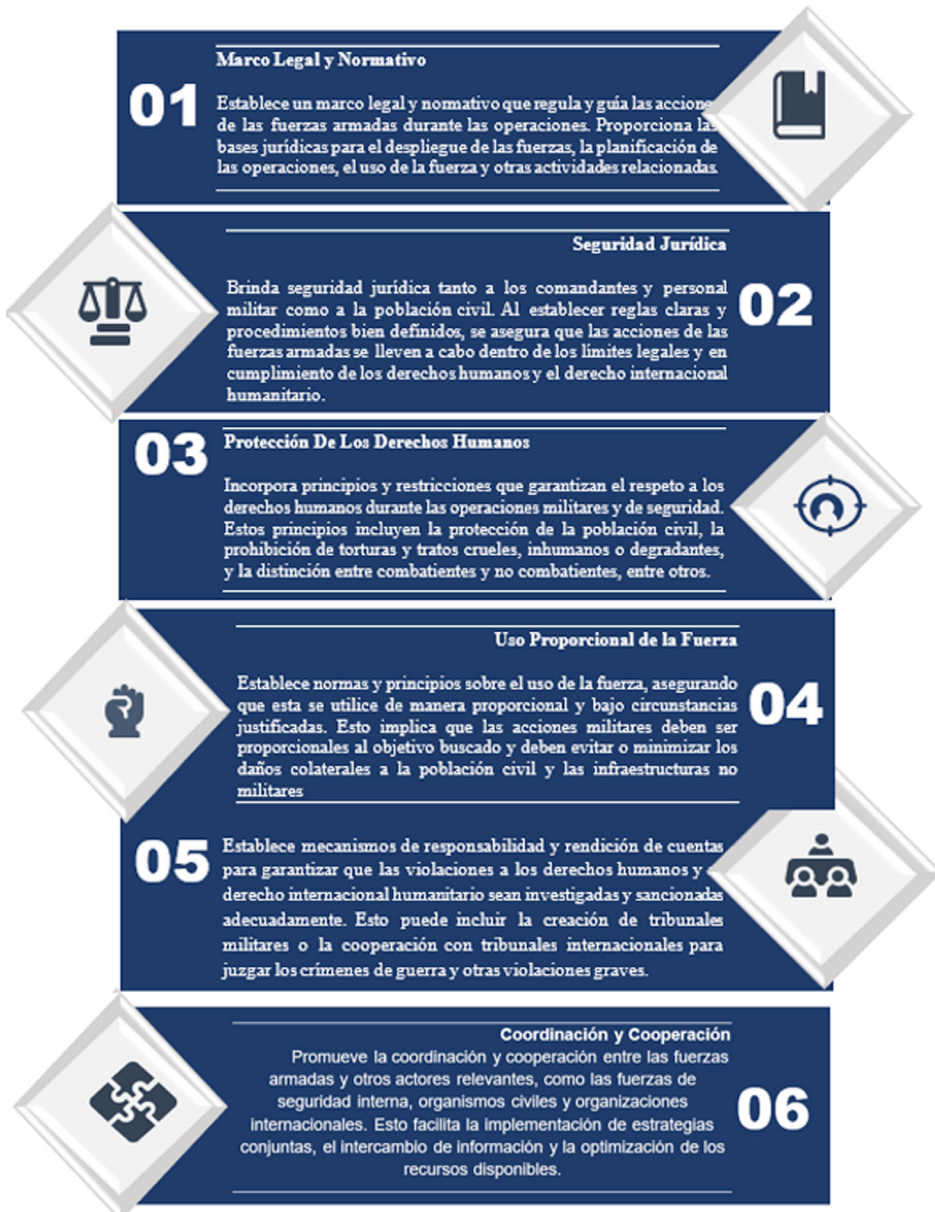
Marco Legal y Normativo

01

Establece un marco legal y normativo que regula y guía las acciones de las fuerzas armadas durante las operaciones. Proporciona las bases jurídicas para el despliegue de las fuerzas, la planificación de las operaciones, el uso de la fuerza y otras actividades relacionadas.

Seguridad Jurídica

Brinda seguridad jurídica tanto a los comandantes y personal militar como a la población civil. Al establecer reglas claras y procedimientos bien definidos, se asegura que las acciones de las fuerzas armadas se lleven a cabo dentro de los límites legales y en cumplimiento de los derechos humanos y el derecho internacional humanitario.

02

03

Protección De Los Derechos Humanos

Incorpora principios y restricciones que garantizan el respeto a los derechos humanos durante las operaciones militares y de seguridad. Estos principios incluyen la protección de la población civil, la prohibición de torturas y tratos crueles, inhumanos o degradantes, y la distinción entre combatientes y no combatientes, entre otros.

Uso Proporcional de la Fuerza

Establece normas y principios sobre el uso de la fuerza, asegurando que esta se utilice de manera proporcional y bajo circunstancias justificadas. Esto implica que las acciones militares deben ser proporcionales al objetivo buscado y deben evitar o minimizar los daños colaterales a la población civil y las infraestructuras no militares

04

05

Establece mecanismos de responsabilidad y rendición de cuentas para garantizar que las violaciones a los derechos humanos y derecho internacional humanitario sean investigadas y sancionadas adecuadamente. Esto puede incluir la creación de tribunales militares o la cooperación con tribunales internacionales para juzgar los crímenes de guerra y otras violaciones graves.

Coordinación y Cooperación

Promueve la coordinación y cooperación entre las fuerzas armadas y otros actores relevantes, como las fuerzas de seguridad interna, organismos civiles y organizaciones internacionales. Esto facilita la implementación de estrategias conjuntas, el intercambio de información y la optimización de los recursos disponibles.

06